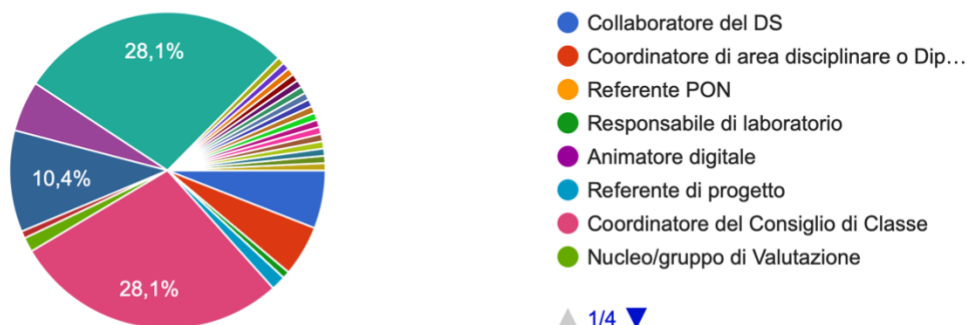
28,1%

10,4%

28,1%

Collaboratore del DS
Coordinatore di area disciplinare o Dip…
Referente PON
Responsabile di laboratorio
Animatore digitale
Referente di progetto
Coordinatore del Consiglio di Classe
Nucleo/gruppo di Valutazione

1/4